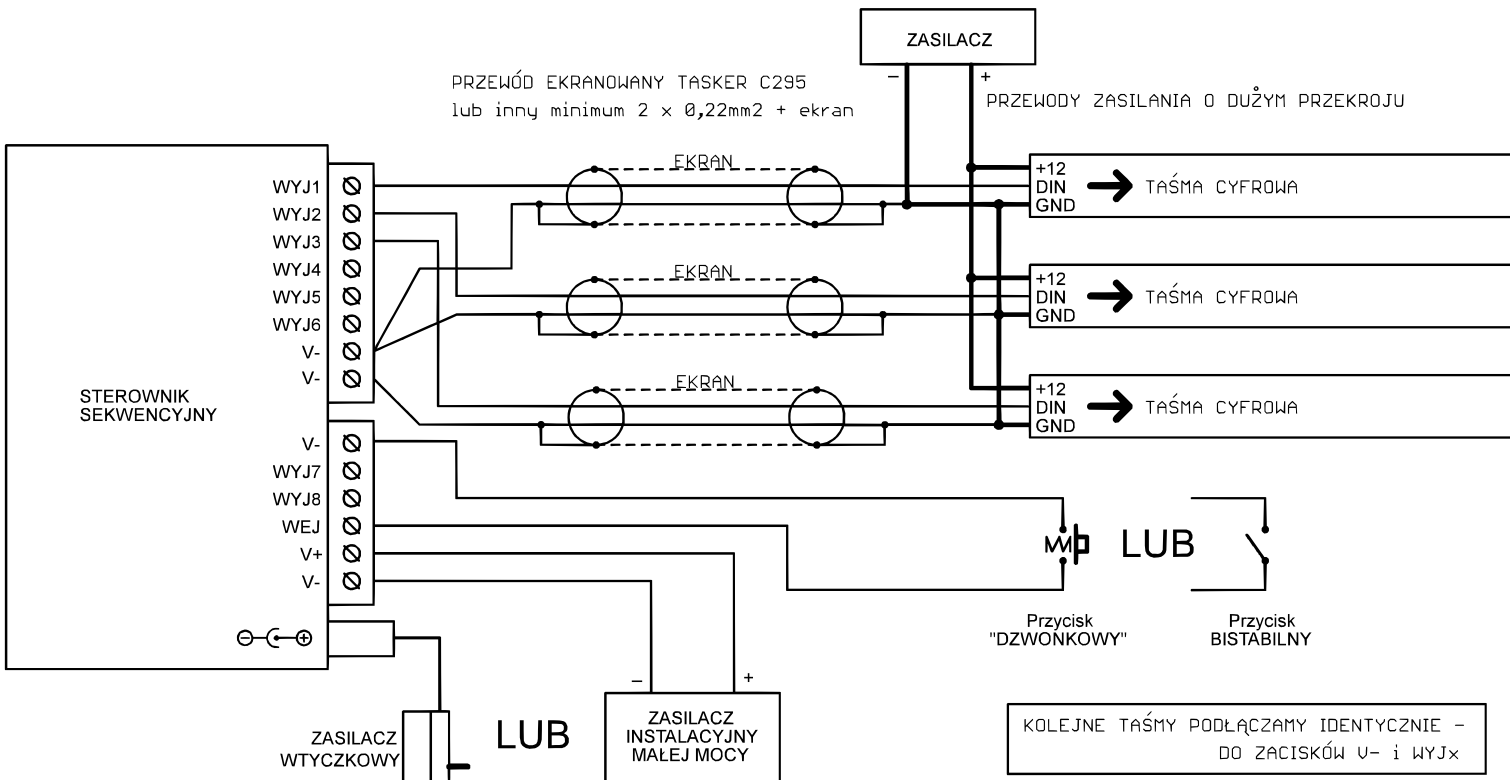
ZASILACZ
–
+

PRZEWÓD EKRANOWANY TASKER C295
lub inny minimum 2 x 0,22mm2 + ekran

PRZEWODY ZASILANIA O DUŻYM PRZEKROJU

STEROWNIK SEKWENCYJNY

WYJ1
WYJ2
WYJ3
WYJ4
WYJ5
WYJ6
V-
V-

EKRAN
EKRAN
EKRAN

+12
DIN
GND
TAŚMA CYFROWA

+12
DIN
GND
TAŚMA CYFROWA

+12
DIN
GND
TAŚMA CYFROWA

V-
WYJ7
WYJ8
WEJ
V+
V-

LUB

Przycisk "DZWONKOWY"

Przycisk BISTABILNY

ZASILACZ WTYCZKOWY

LUB

–
+
ZASILACZ INSTALACYJNY MAŁEJ MOCY

KOLEJNE TAŚMY PODŁĄCZAMY IDENTYCZNIE – DO ZACISKÓW V- i WYJx